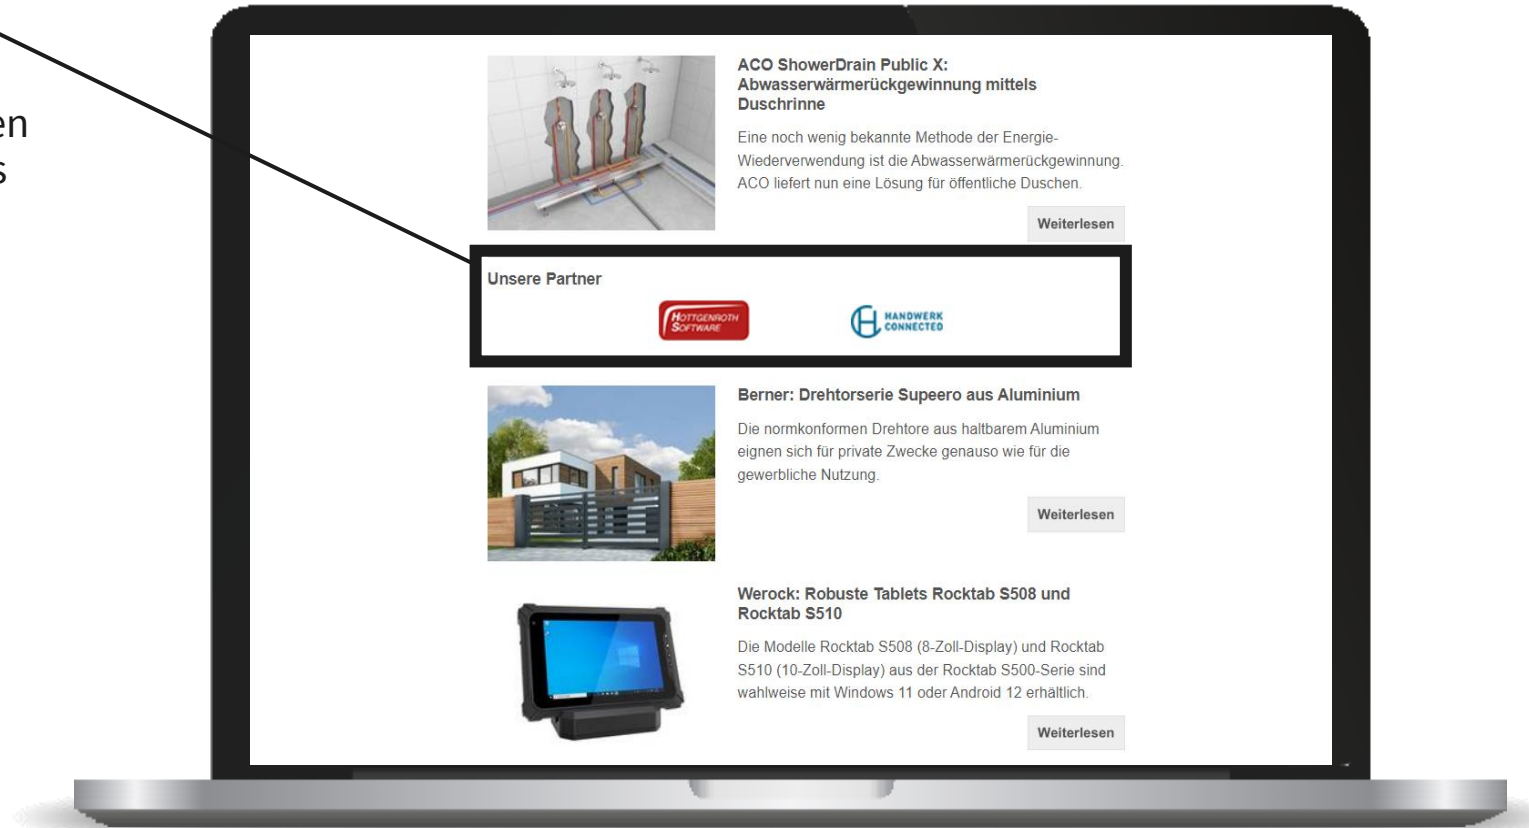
en
s

ACO ShowerDrain Public X: Abwasserwärmerückgewinnung mittels Duschrinne

Eine noch wenig bekannte Methode der Energie-Wiederverwendung ist die Abwasserwärmerückgewinnung. ACO liefert nun eine Lösung für öffentliche Duschen.

Weiterlesen

Unsere Partner

HOTTGENROTH SOFTWARE

HANDWERK CONNECTED

Berner: Drehtorserie Supeero aus Aluminium

Die normkonformen Drehtore aus haltbarem Aluminium eignen sich für private Zwecke genauso wie für die gewerbliche Nutzung.

Weiterlesen

Werock: Robuste Tablets Rocktab S508 und Rocktab S510

Die Modelle Rocktab S508 (8-Zoll-Display) und Rocktab S510 (10-Zoll-Display) aus der Rocktab S500-Serie sind wahlweise mit Windows 11 oder Android 12 erhältlich.

Weiterlesen